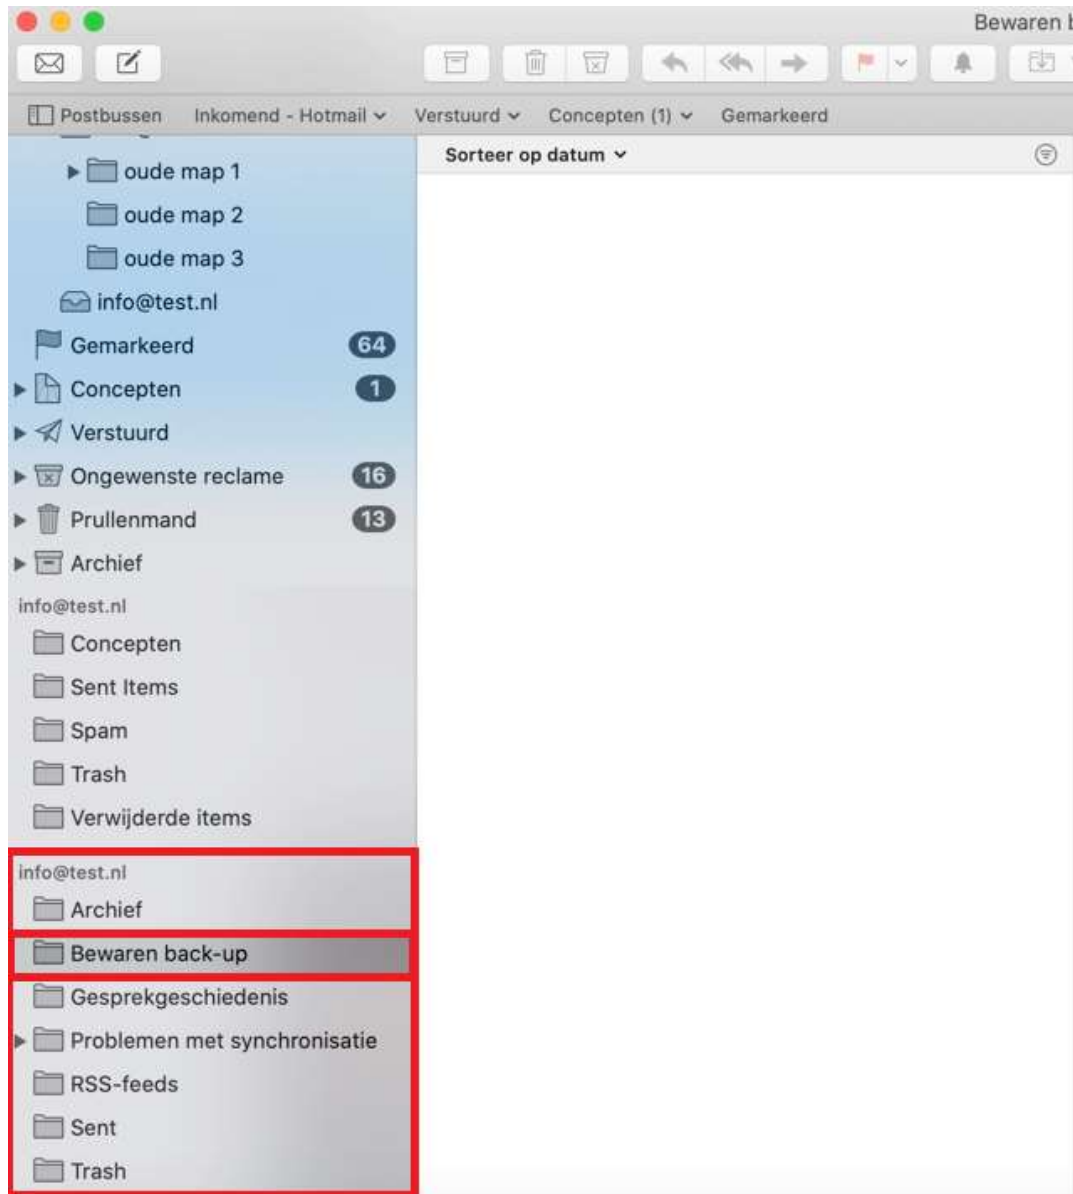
Bewaren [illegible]

Postbussen Inkomend - Hotmail Verstuurd Concepten (1) Gemarkeerd

Sorteer op datum

oude map 1
oude map 2
oude map 3
info@test.nl
Gemarkeerd 64
Concepten 1
Verstuurd
Ongewenste reclame 16
Prullenmand 13
Archief

info@test.nl
Concepten
Sent Items
Spam
Trash
Verwijderde items

info@test.nl
Archief
Bewaren back-up
Gesprekgeschiedenis
Problemen met synchronisatie
RSS-feeds
Sent
Trash